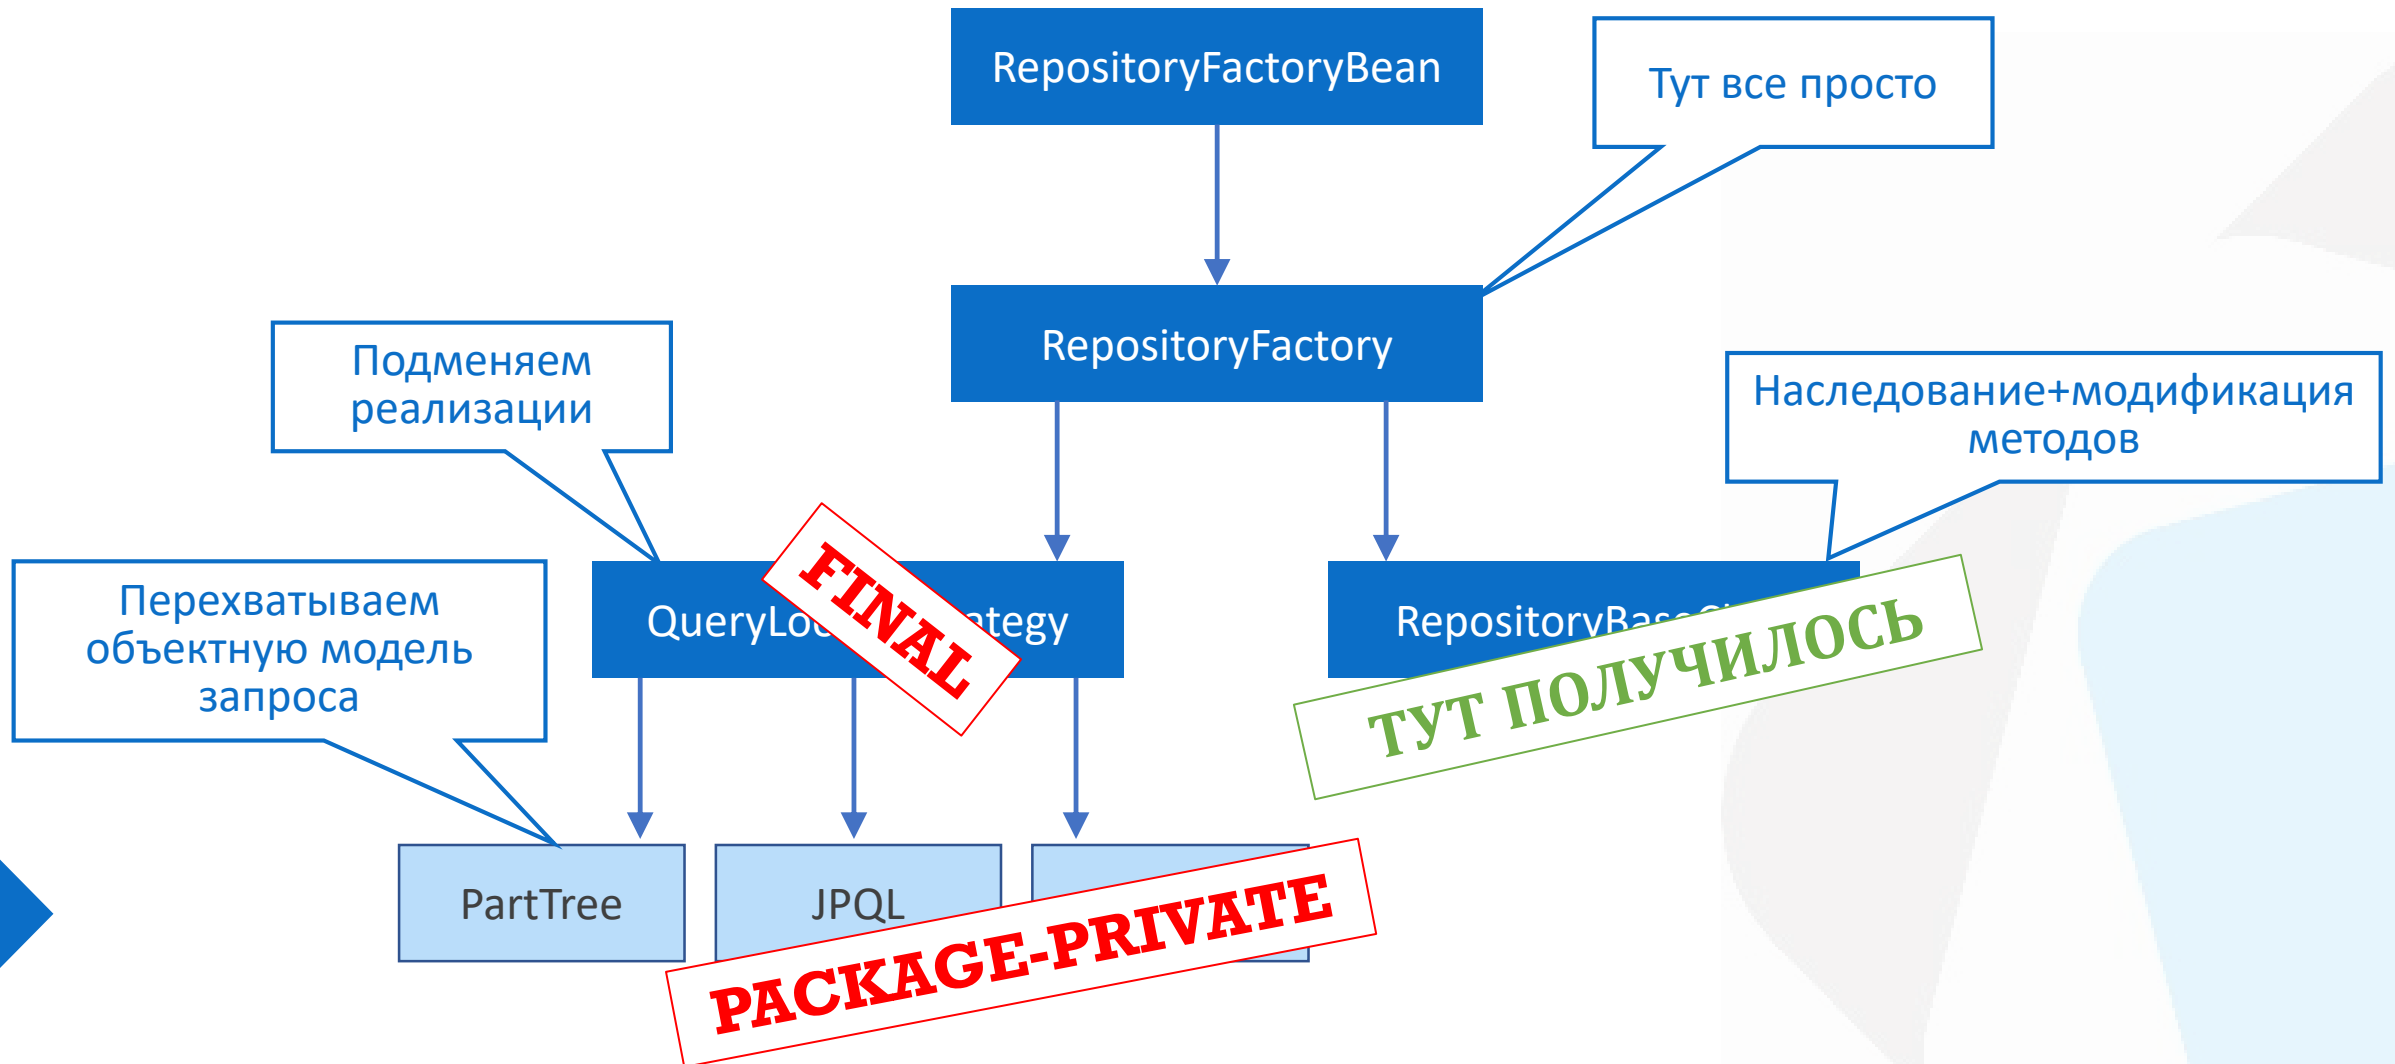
RepositoryFactoryBean

Тут все просто

RepositoryFactory

Подменяем реализации

Наследование+модификация методов

Перехватываем объектную модель запроса

QueryLo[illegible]ategy

FINAL

RepositoryBase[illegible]

ТУТ ПОЛУЧИЛОСЬ

PartTree

JPQL

PACKAGE-PRIVATE